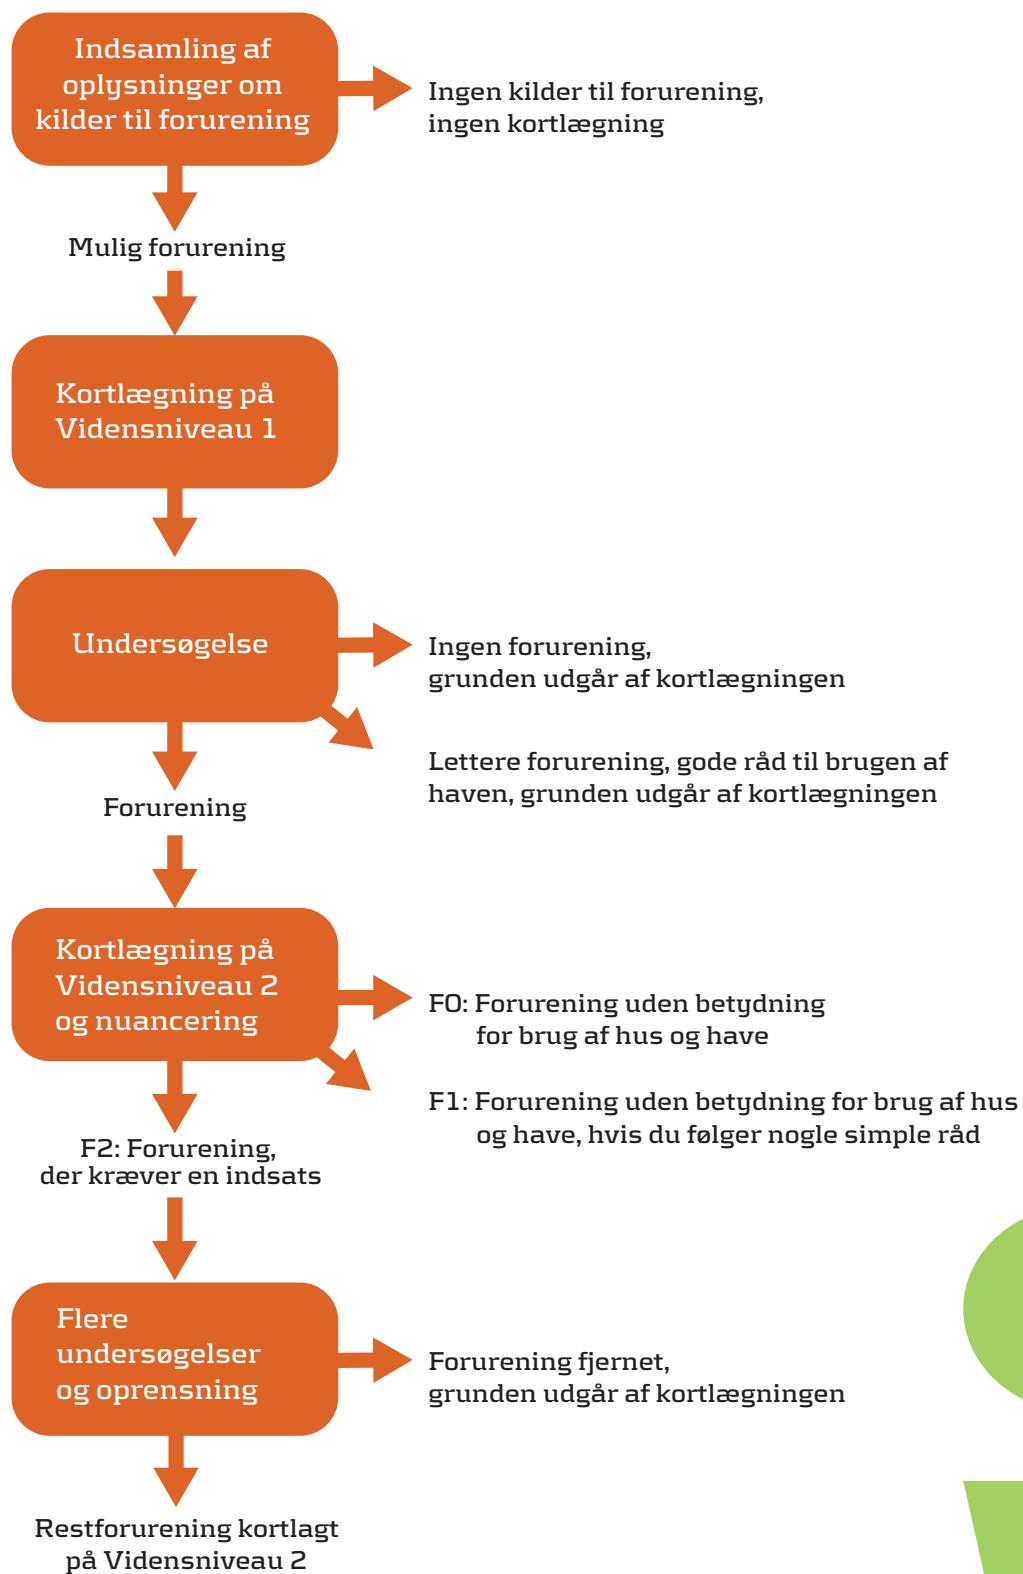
Indsamling af oplysninger om kilder til forurening

Ingen kilder til forurening, ingen kortlægning

Mulig forurening

Kortlægning på Vidensniveau 1

Undersøgelse

Ingen forurening, grunden udgår af kortlægningen

Lettere forurening, gode råd til brugen af haven, grunden udgår af kortlægningen

Forurening

Kortlægning på Vidensniveau 2 og nuancering

F0: Forurening uden betydning for brug af hus og have

F1: Forurening uden betydning for brug af hus og have, hvis du følger nogle simple råd

F2: Forurening, der kræver en indsats

Flere undersøgelser og oprensning

Forurening fjernet, grunden udgår af kortlægningen

Restforurening kortlagt på Vidensniveau 2